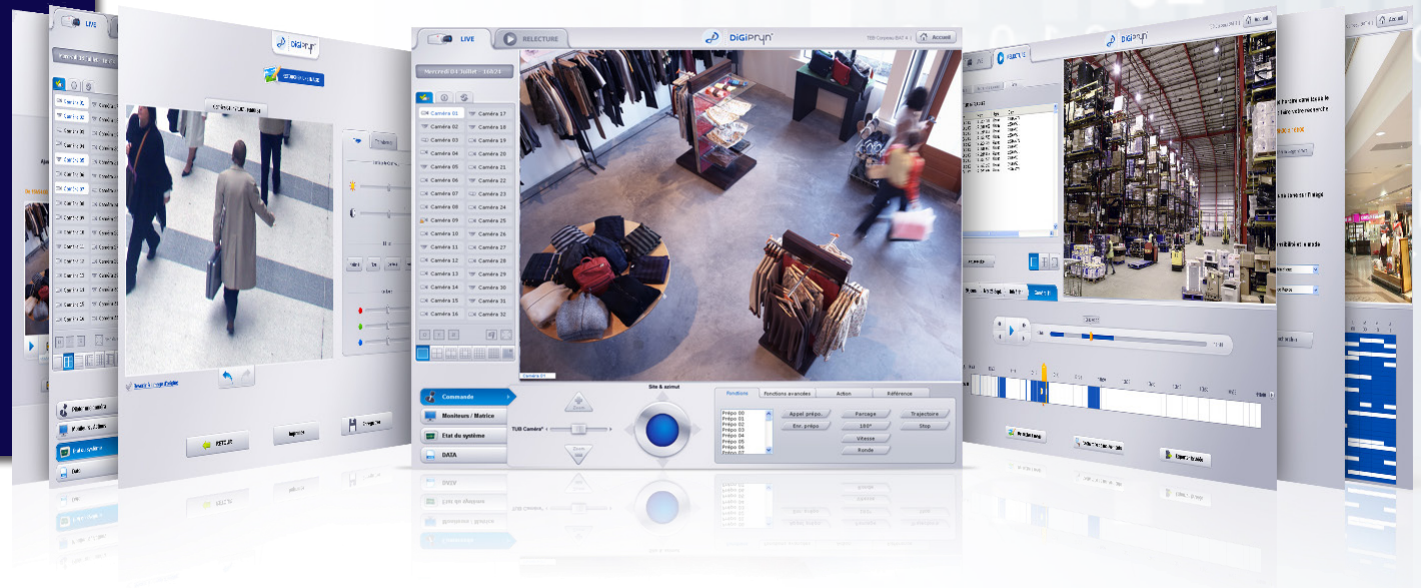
LIVE

RELECTURE

DiGiPryn

Accueil

Mercredi 04 Juillet 16h24

Caméra 01
Caméra 02
Caméra 03
Caméra 04
Caméra 05
Caméra 06
Caméra 07
Caméra 08
Caméra 09
Caméra 10
Caméra 11
Caméra 12
Caméra 13
Caméra 14
Caméra 15
Caméra 16
Caméra 17
Caméra 18
Caméra 19
Caméra 20
Caméra 21
Caméra 22
Caméra 23
Caméra 24
Caméra 25
Caméra 26
Caméra 27
Caméra 28
Caméra 29
Caméra 30
Caméra 31
Caméra 32

Caméra 01

Commande
Moniteurs / Matrice
Etat du système
DATA

Site & azimut

TUB Caméra

Fonctions
Fonctions avancées
Action
Référence

Prépo 00
Prépo 01
Prépo 02
Prépo 03
Prépo 04
Prépo 05
Prépo 06
Prépo 07

Appel prépo.
Enr. prépo
Forcage
180°
Vitesse
Ronde
Trajectoire
Stop

DiGiPryn

RETOUR

DiGiPryn

LIVE

Accueil